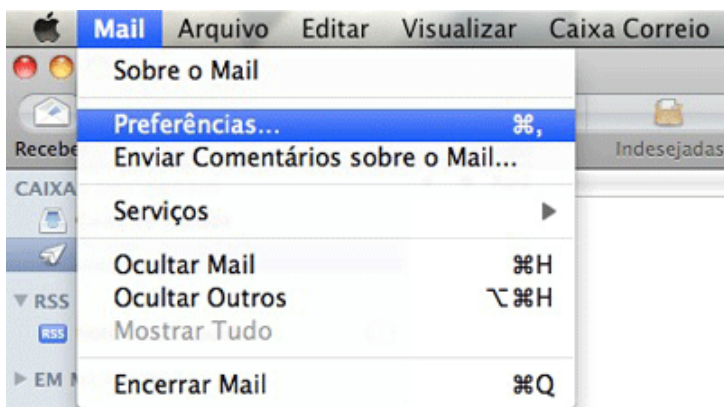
Mail Arquivo Editar Visualizar Caixa Correio

Sobre o Mail

Preferências... ⌘,
Enviar Comentários sobre o Mail...

Serviços ▶

Ocultar Mail ⌘H
Ocultar Outros ⌥⌘H
Mostrar Tudo

Encerrar Mail ⌘Q

Recebe
Indesejadas
CAIXA
RSS
RSS
EM